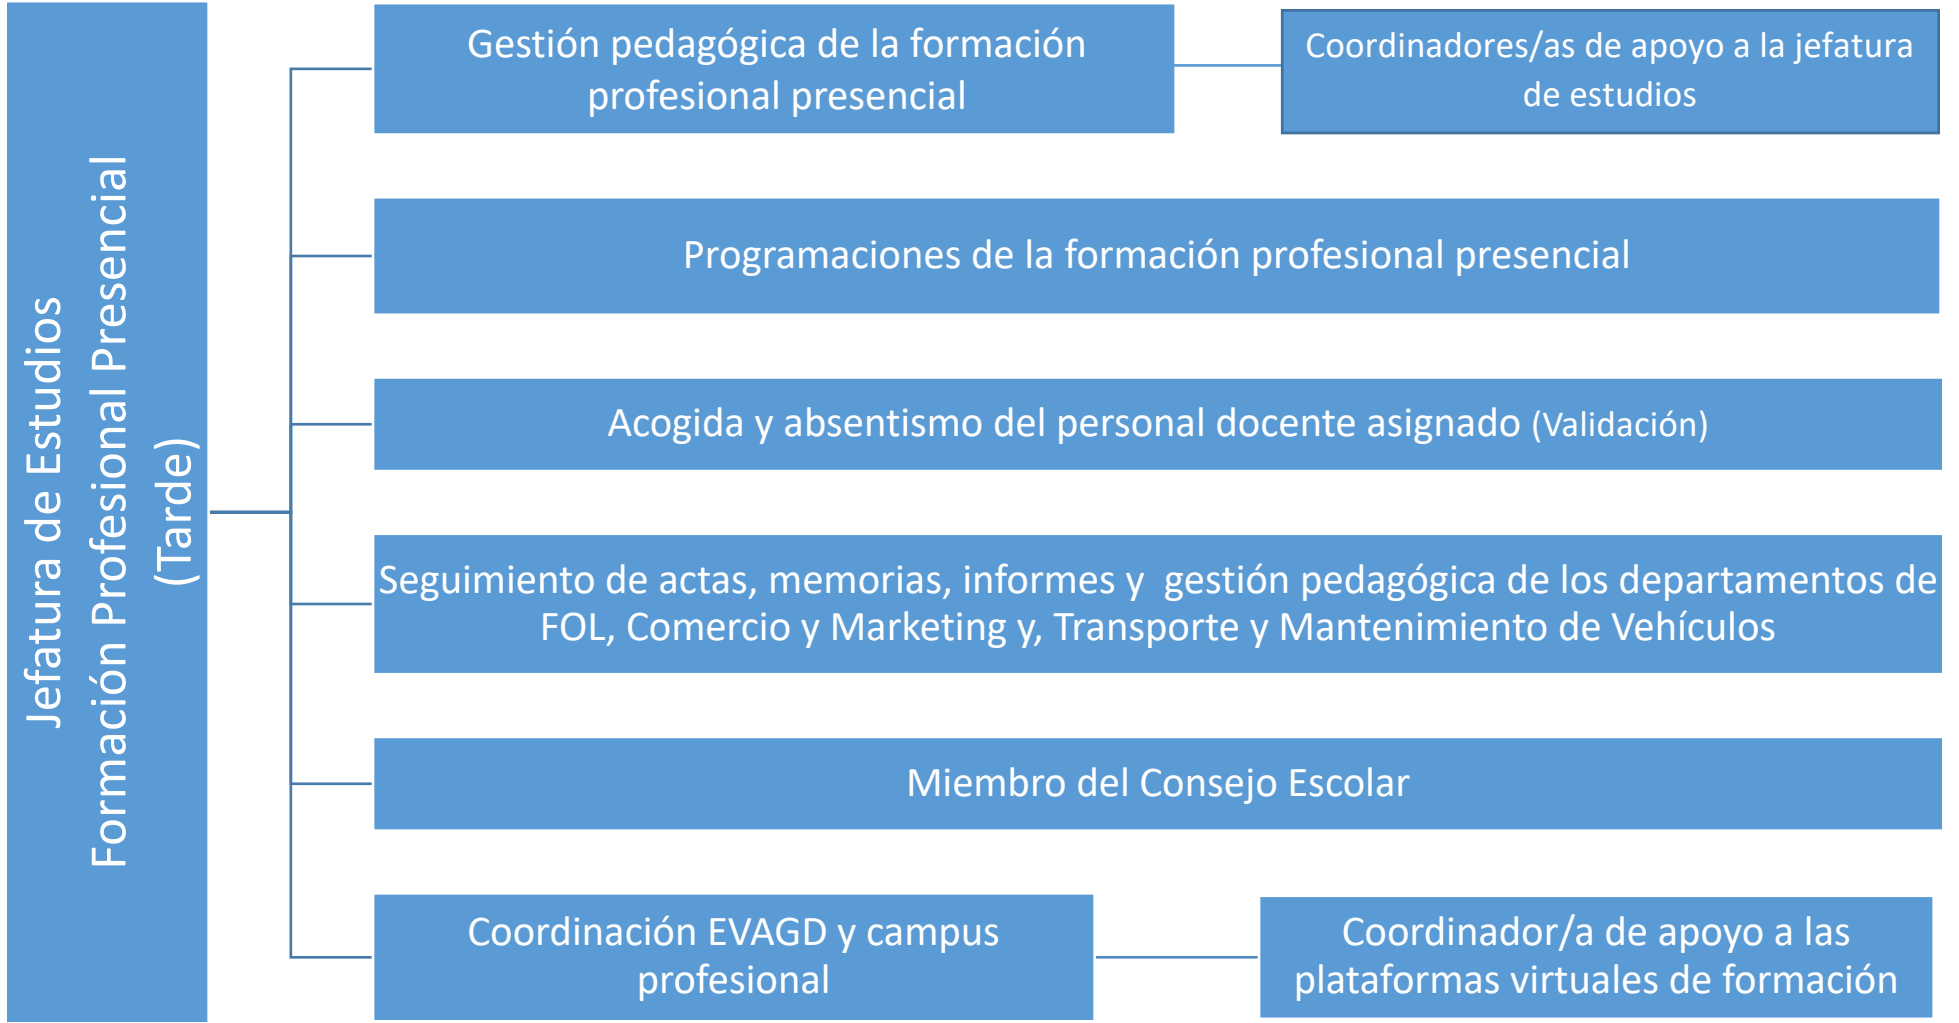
Jefatura de Estudios
Formación Profesional Presencial
(Tarde)

Gestión pedagógica de la formación profesional presencial

Coordinadores/as de apoyo a la jefatura de estudios

Programaciones de la formación profesional presencial

Acogida y absentismo del personal docente asignado (Validación)

Seguimiento de actas, memorias, informes y gestión pedagógica de los departamentos de FOL, Comercio y Marketing y, Transporte y Mantenimiento de Vehículos

Miembro del Consejo Escolar

Coordinación EVAGD y campus profesional

Coordinador/a de apoyo a las plataformas virtuales de formación